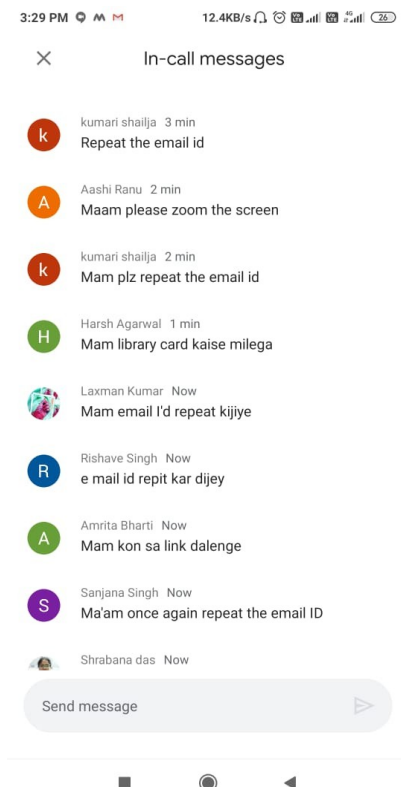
3:29 PM 12.4KB/s 26

In-call messages

k kumari shailja 3 min
Repeat the email id

A Aashi Ranu 2 min
Maam please zoom the screen

k kumari shailja 2 min
Mam plz repeat the email id

H Harsh Agarwal 1 min
Mam library card kaise milega

Laxman Kumar Now
Mam email I'd repeat kijiye

R Rishave Singh Now
e mail id repit kar dijey

A Amrita Bharti Now
Mam kon sa link dalenge

S Sanjana Singh Now
Ma'am once again repeat the email ID

Shrabana das Now

Send message